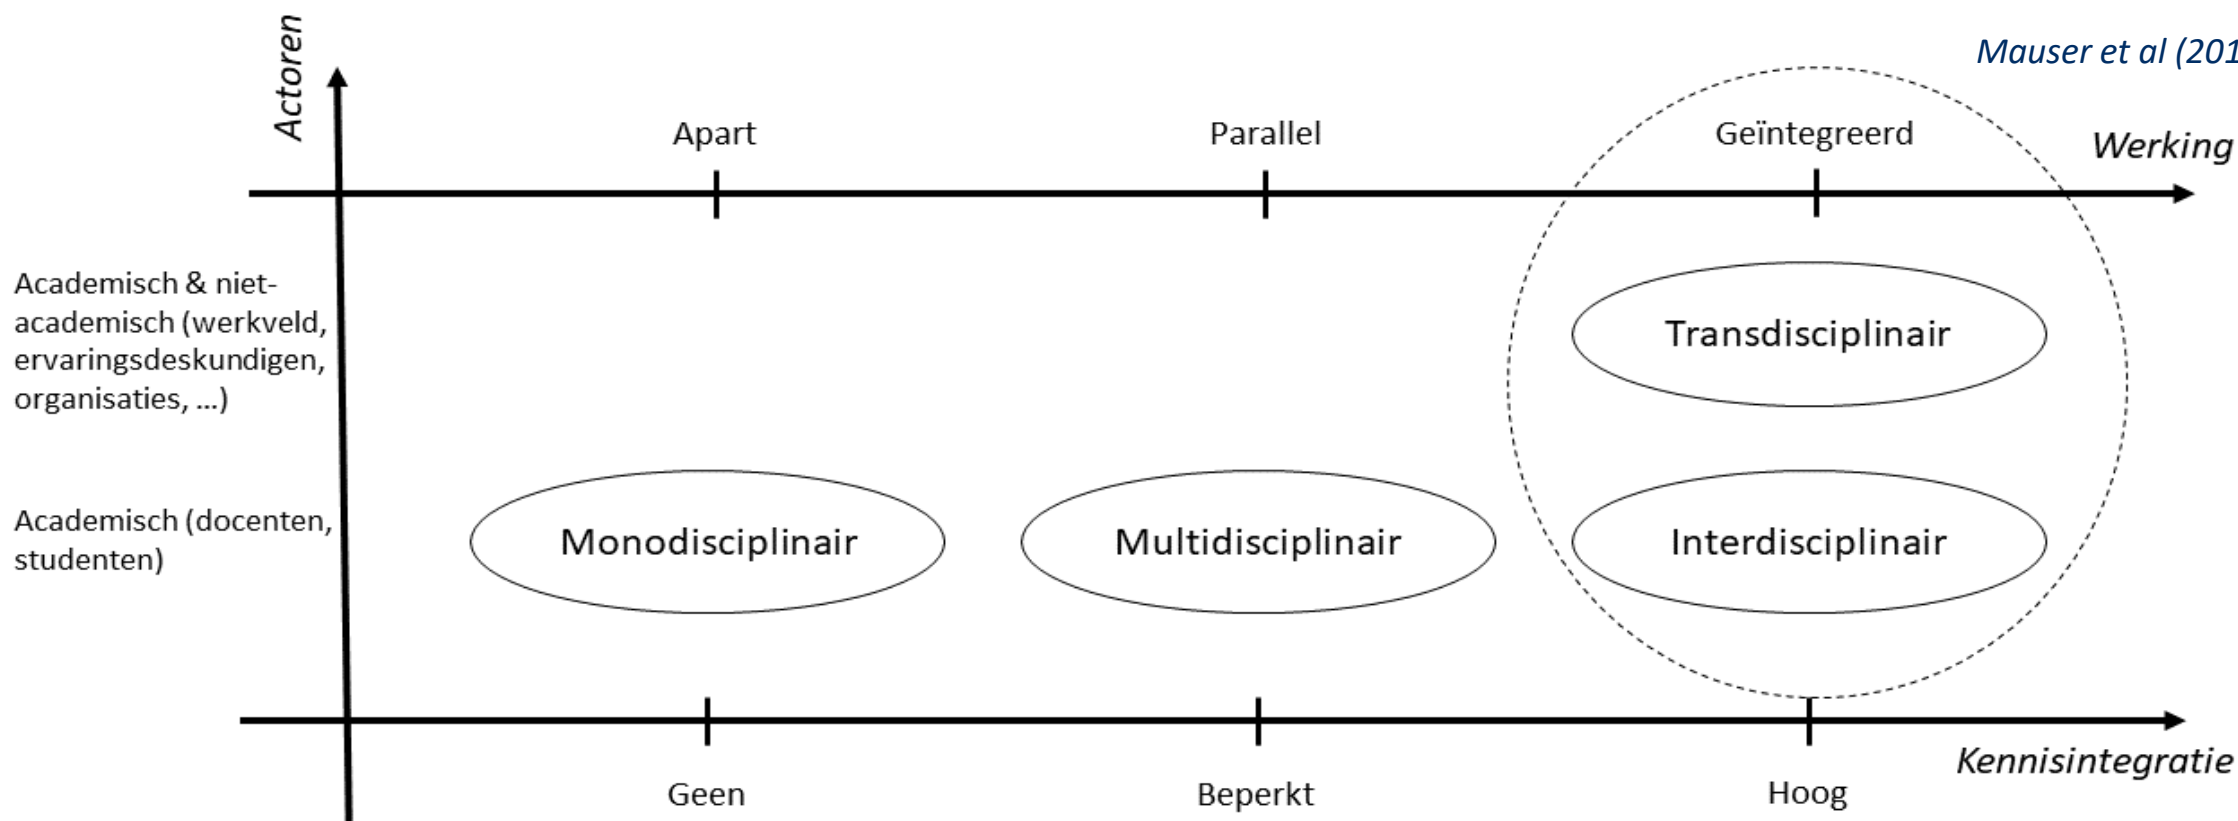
Actoren

Mauser et al (201

Apart

Parallel

Geïntegreerd

Werking

Academisch & niet-academisch (werkveld, ervaringsdeskundigen, organisaties, …)

Transdisciplinair

Academisch (docenten, studenten)

Monodisciplinair

Multidisciplinair

Interdisciplinair

Geen

Beperkt

Hoog

Kennisintegratie